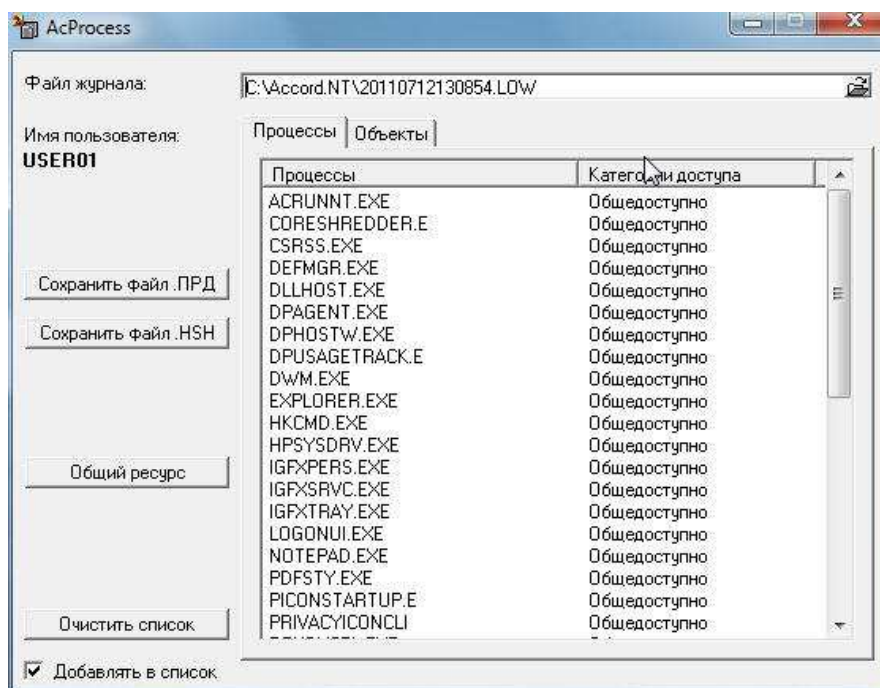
AcProcess

Файл журнала: C:\Accord.NT\20110712130854.LOW

Имя пользователя:
USER01

Процессы | Объекты

| Процессы | Категории доступа |
|---|---|
| ACRUNNT.EXE | Общедоступно |
| CORESHREDDER.E | Общедоступно |
| CSRSS.EXE | Общедоступно |
| DEFMGR.EXE | Общедоступно |
| DLLHOST.EXE | Общедоступно |
| DPAGENT.EXE | Общедоступно |
| DPHOSTW.EXE | Общедоступно |
| DPUSAGETRACK.E | Общедоступно |
| DWM.EXE | Общедоступно |
| EXPLORER.EXE | Общедоступно |
| HKCMD.EXE | Общедоступно |
| HPSYSDRV.EXE | Общедоступно |
| IGFXPERS.EXE | Общедоступно |
| IGFXSRVC.EXE | Общедоступно |
| IGFXTRAY.EXE | Общедоступно |
| LOGONUI.EXE | Общедоступно |
| NOTEPAD.EXE | Общедоступно |
| PDFSTY.EXE | Общедоступно |
| PICONSTARTUP.E | Общедоступно |
| PRIVACYICONCLI | Общедоступно |

Сохранить файл .ПРД

Сохранить файл .HSH

Общий ресурс

Очистить список

Добавлять в список